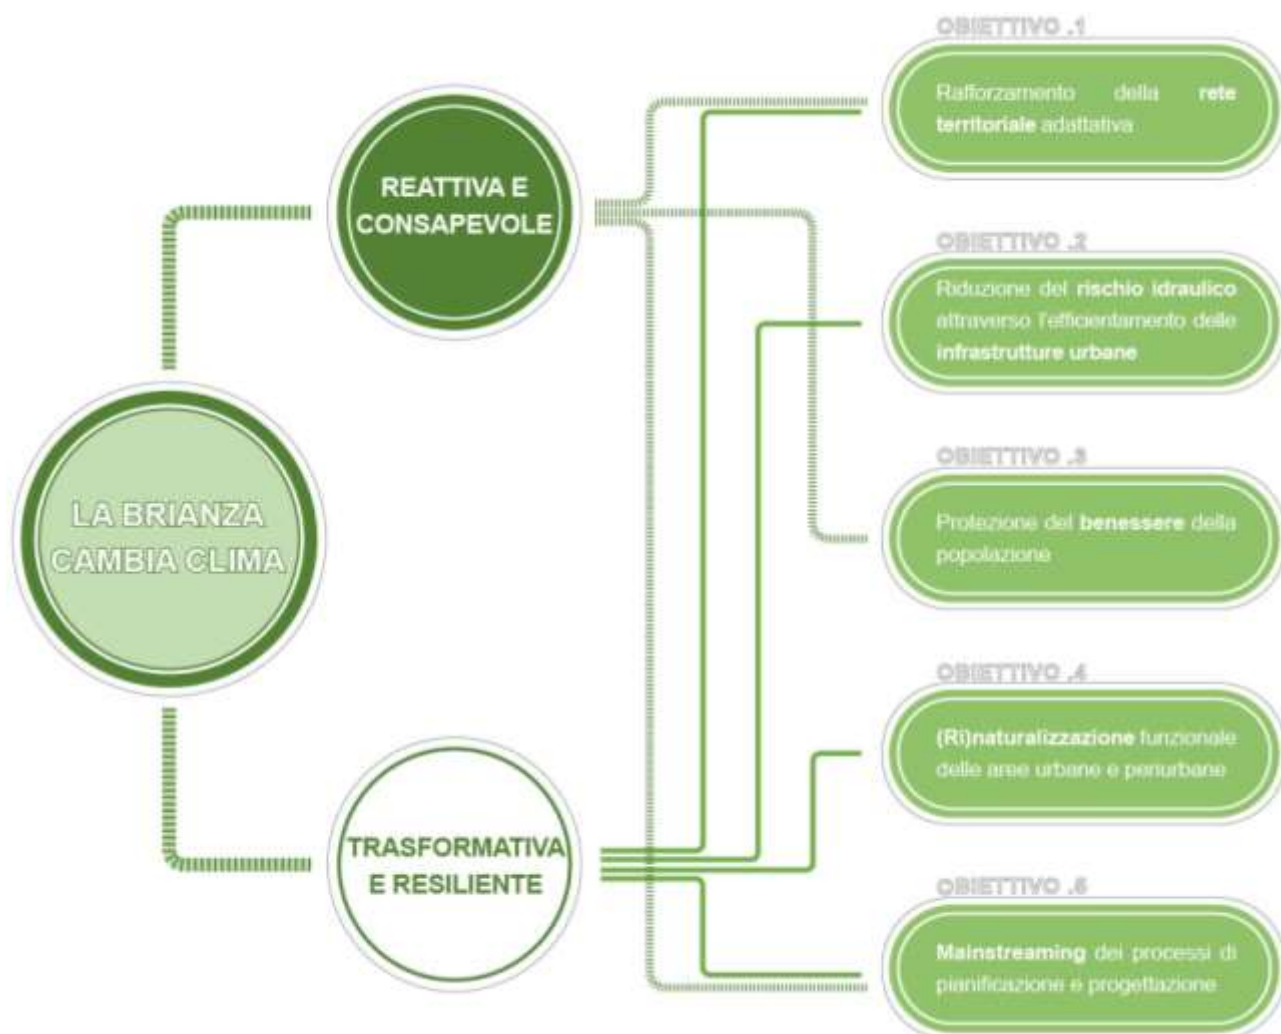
LA BRIANZA CAMBIA CLIMA

REATTIVA E CONSAPEVOLE

TRASFORMATIVA E RESILIENTE

OBIETTIVO .1

Rafforzamento della rete territoriale adattativa

OBIETTIVO .2

Riduzione del rischio idraulico attraverso l'efficientamento delle infrastrutture urbane

OBIETTIVO .3

Protezione del benessere della popolazione

OBIETTIVO .4

(Ri)naturalizzazione funzionale delle aree urbane e periurbane

OBIETTIVO .5

Mainstreaming dei processi di pianificazione e progettazione